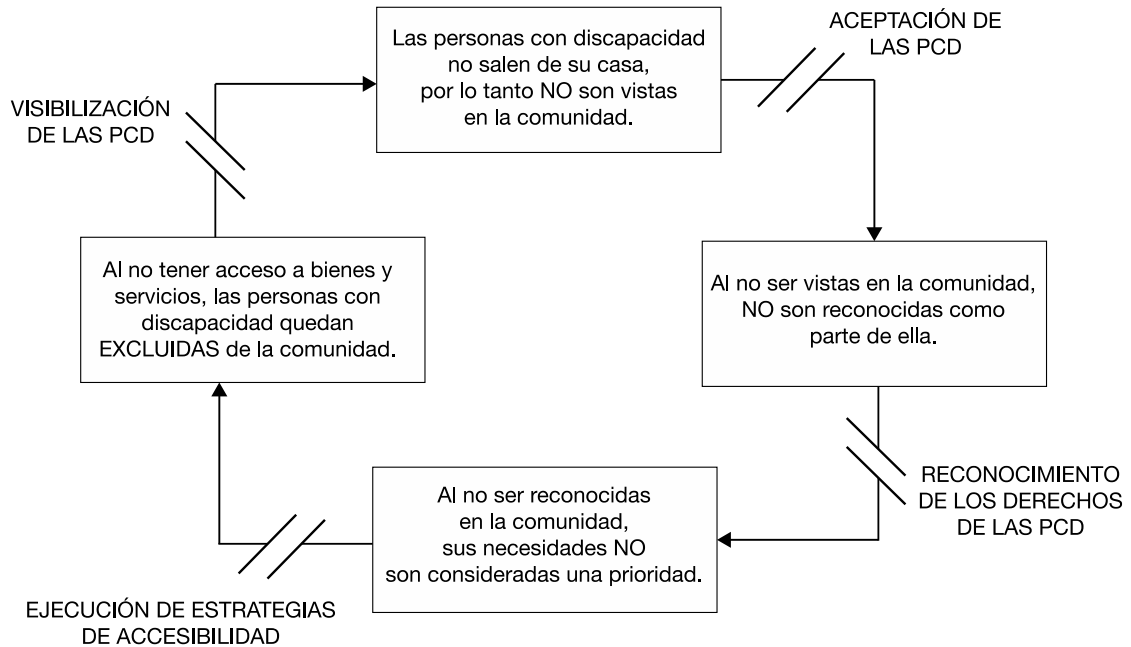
VISIBILIZACIÓN DE LAS PCD

Las personas con discapacidad no salen de su casa, por lo tanto NO son vistas en la comunidad.

ACEPTACIÓN DE LAS PCD

Al no ser vistas en la comunidad, NO son reconocidas como parte de ella.

RECONOCIMIENTO DE LOS DERECHOS DE LAS PCD

Al no ser reconocidas en la comunidad, sus necesidades NO son consideradas una prioridad.

EJECUCIÓN DE ESTRATEGIAS DE ACCESIBILIDAD

Al no tener acceso a bienes y servicios, las personas con discapacidad quedan EXCLUIDAS de la comunidad.